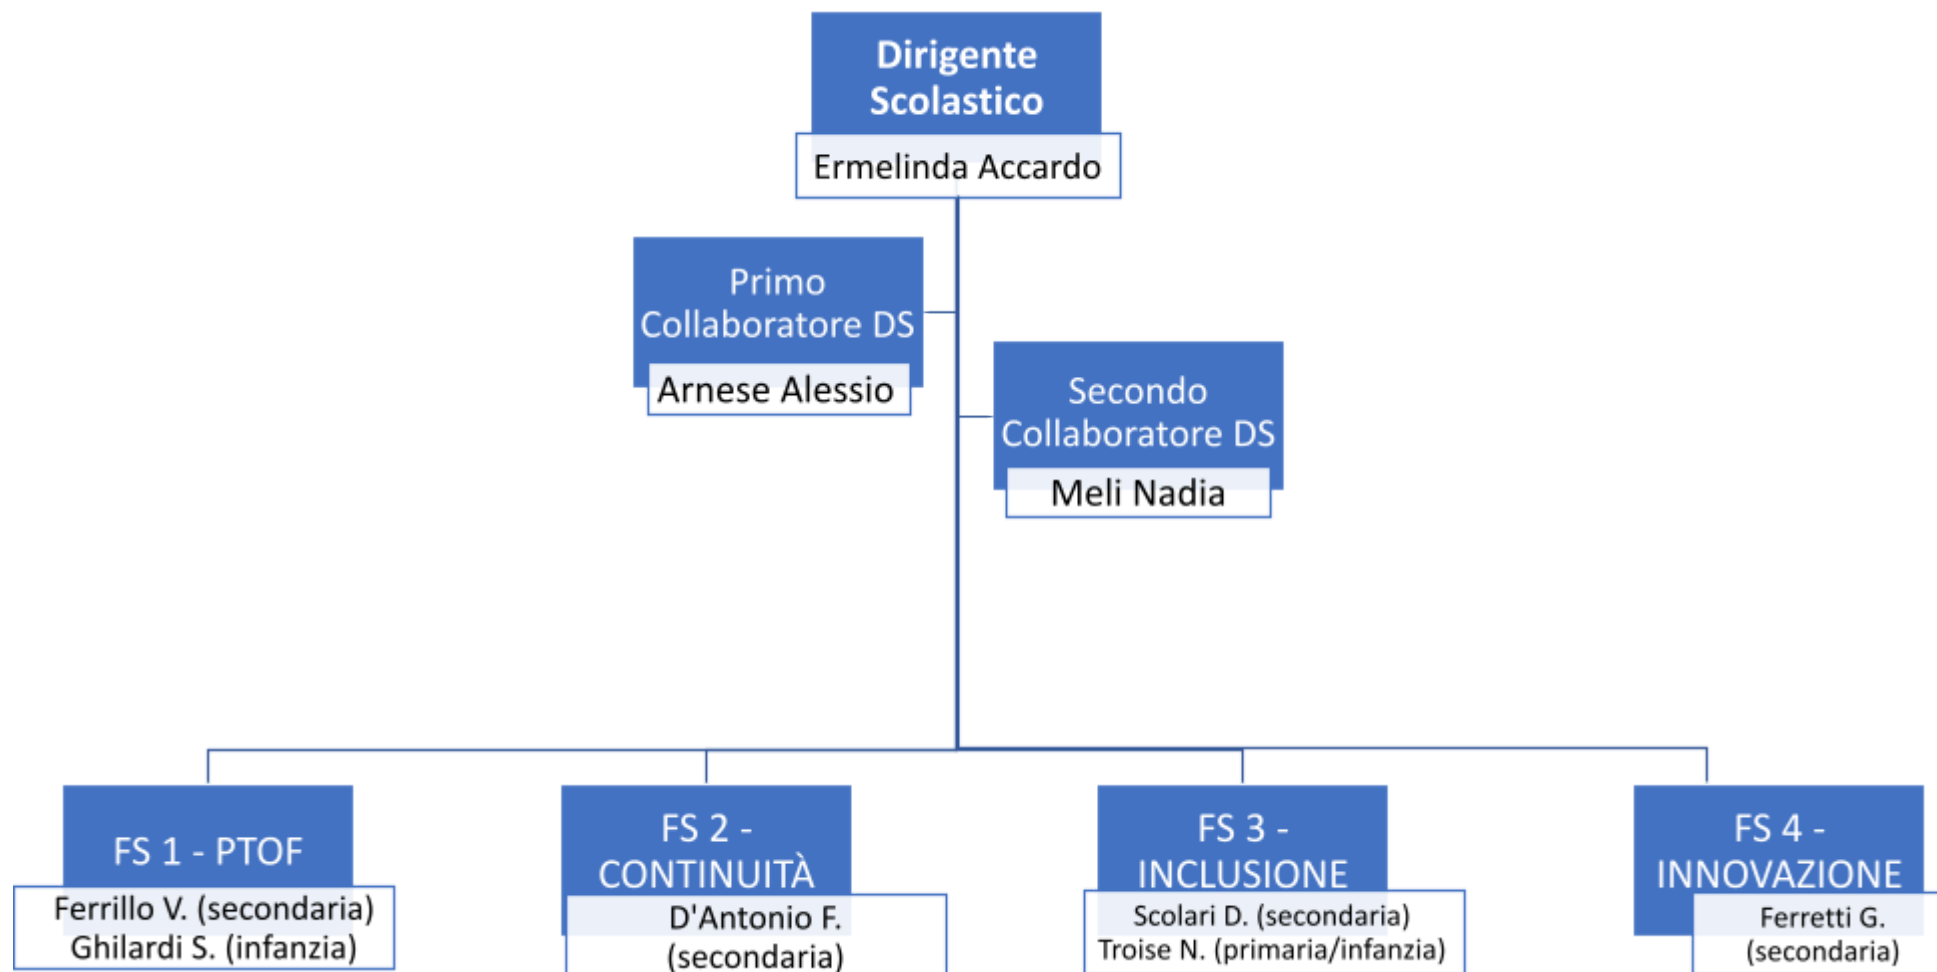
Dirigente Scolastico
Ermelinda Accardo

Primo Collaboratore DS
Arnese Alessio

Secondo Collaboratore DS
Meli Nadia

FS 1 - PTOF
Ferrillo V. (secondaria)
Ghilardi S. (infanzia)

FS 2 - CONTINUITÀ
D'Antonio F. (secondaria)

FS 3 - INCLUSIONE
Scolari D. (secondaria)
Troise N. (primaria/infanzia)

FS 4 - INNOVAZIONE
Ferretti G. (secondaria)